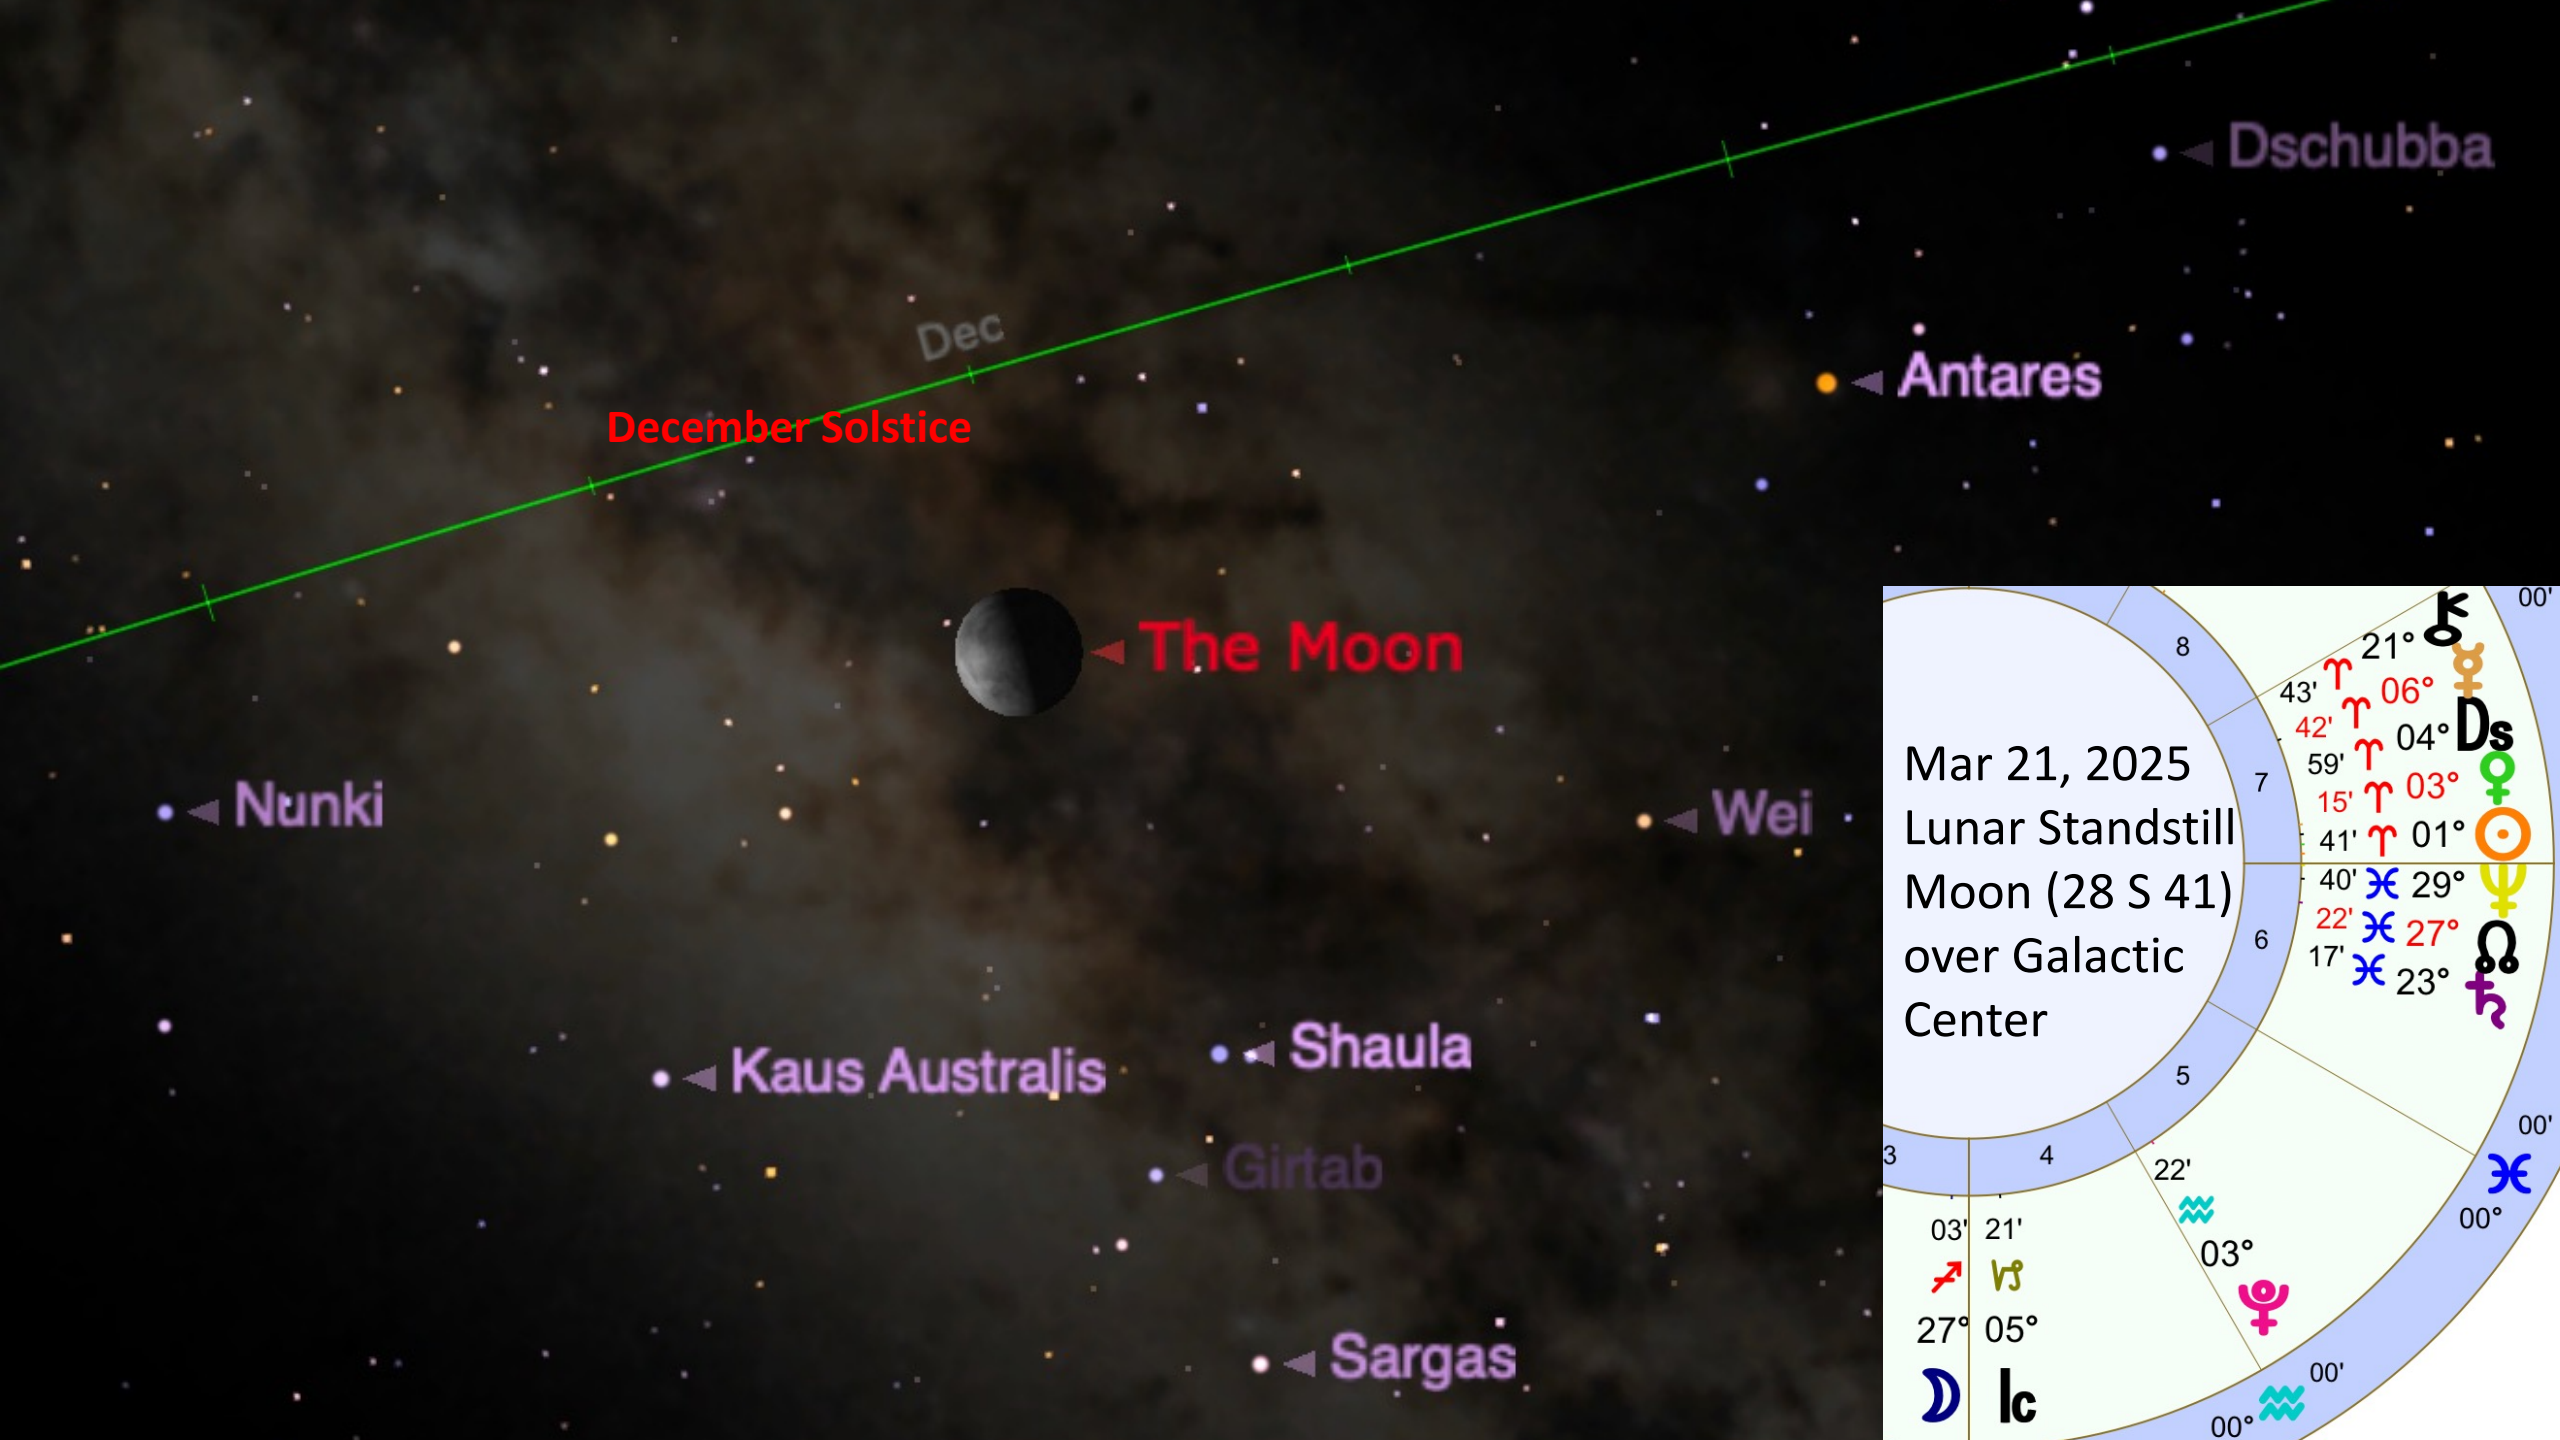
Dschubba

Dec

Antares

December Solstice

The Moon

Nunki

Wei

Shaula

Kaus Australis

Girtab

Sargas

Mar 21, 2025
Lunar Standstill
Moon (28 S 41)
over Galactic
Center

8
7
6
5
4
3

00'
21°
43' ♈ 06°
42' ♈ 04° Ds
59' ♈
15' ♈ 03°
41' ♈ 01°
40' ♓ 29°
22' ♓ 27°
17' ♓ 23°

00'
♓
00°

22'
♒
03°

00'
♒
00°

03' 21'
♐ ♑
27° 05°
☽ Ic